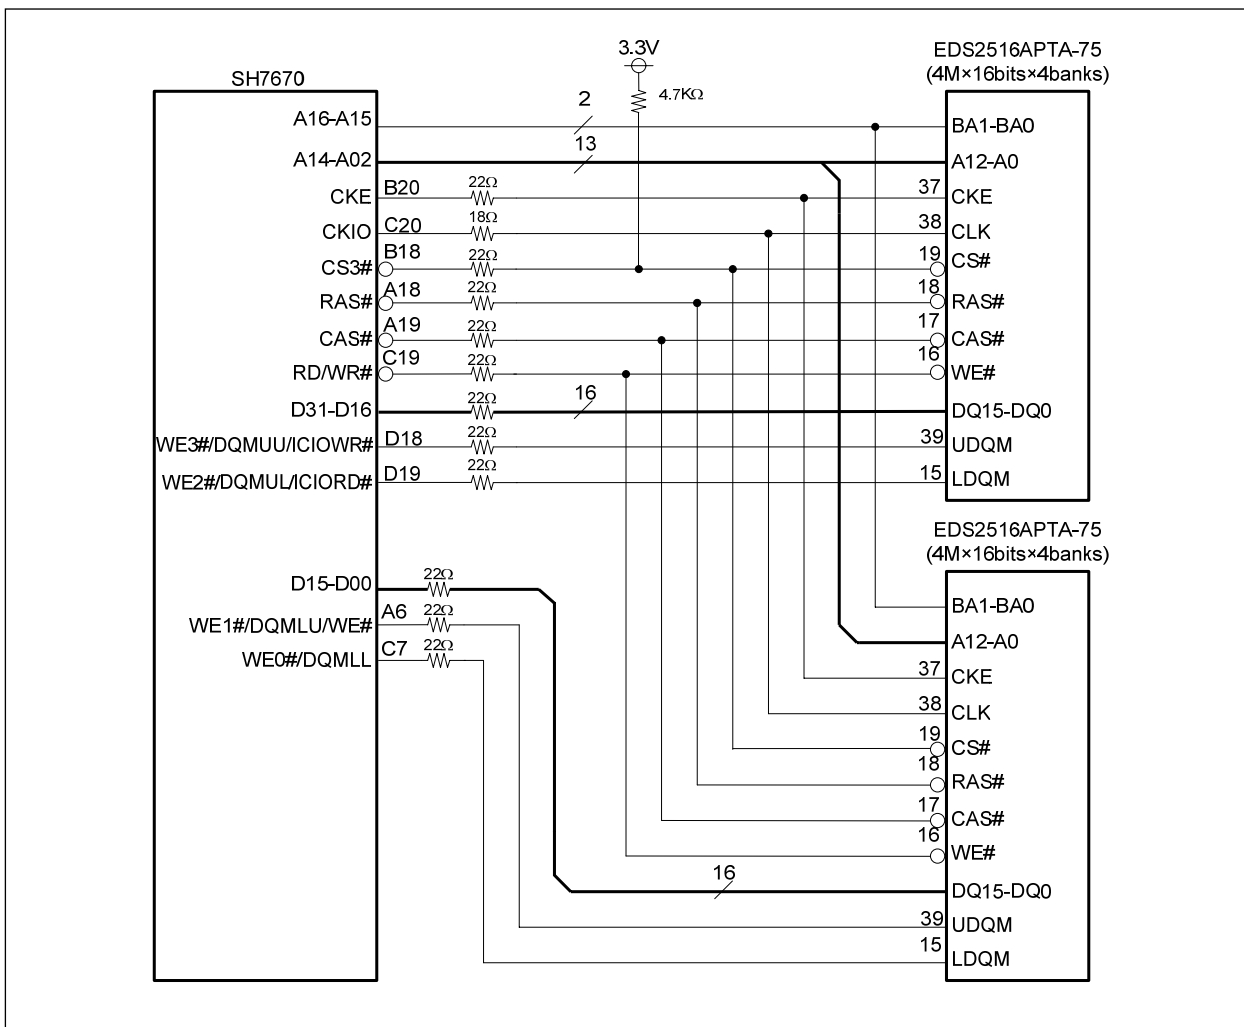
3.3V

EDS2516APTA-75
(4M×16bits×4banks)

SH7670

4.7KΩ

2

A16-A15

BA1-BA0

13

A14-A02

A12-A0

CKE B20 22Ω 37 CKE

CKIO C20 18Ω 38 CLK

CS3# B18 22Ω 19 CS#

RAS# A18 22Ω 18 RAS#

CAS# A19 22Ω 17 CAS#

RD/WR# C19 22Ω 16 WE#

D31-D16 22Ω 16 DQ15-DQ0

WE3#/DQMUU/ICIOWR# D18 22Ω 39 UDQM

WE2#/DQMUL/ICIORD# D19 22Ω 15 LDQM

EDS2516APTA-75
(4M×16bits×4banks)

D15-D00 22Ω

WE1#/DQMLU/WE# A6 22Ω

WE0#/DQMLL C7 22Ω

BA1-BA0

A12-A0

37 CKE

38 CLK

19 CS#

18 RAS#

17 CAS#

16 WE#

16 DQ15-DQ0

39 UDQM

15 LDQM